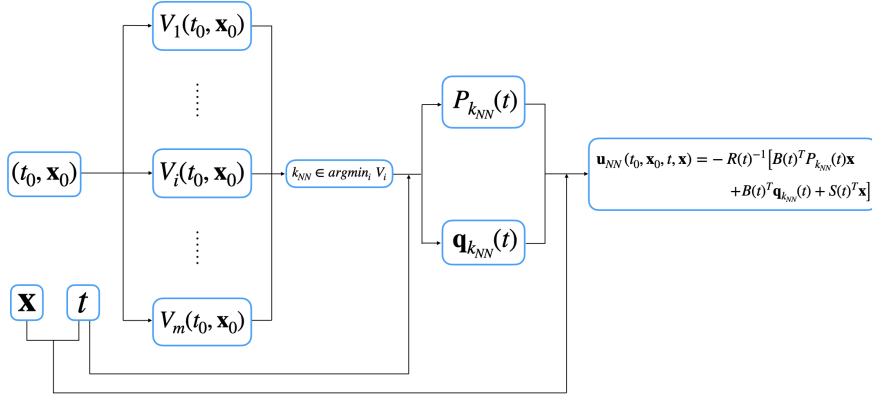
$V_1(t_0, \mathbf{x}_0)$

$\vdots$

$(t_0, \mathbf{x}_0)$

$V_i(t_0, \mathbf{x}_0)$

$k_{NN} \in argmin_i \ V_i$

$P_{k_{NN}}(t)$

$\mathbf{u}_{NN}(t_0, \mathbf{x}_0, t, \mathbf{x}) = -R(t)^{-1}\big[B(t)^T P_{k_{NN}}(t)\mathbf{x} + B(t)^T \mathbf{q}_{k_{NN}}(t) + S(t)^T \mathbf{x}\big]$

$\vdots$

$\mathbf{q}_{k_{NN}}(t)$

$\mathbf{x}$

$t$

$V_m(t_0, \mathbf{x}_0)$